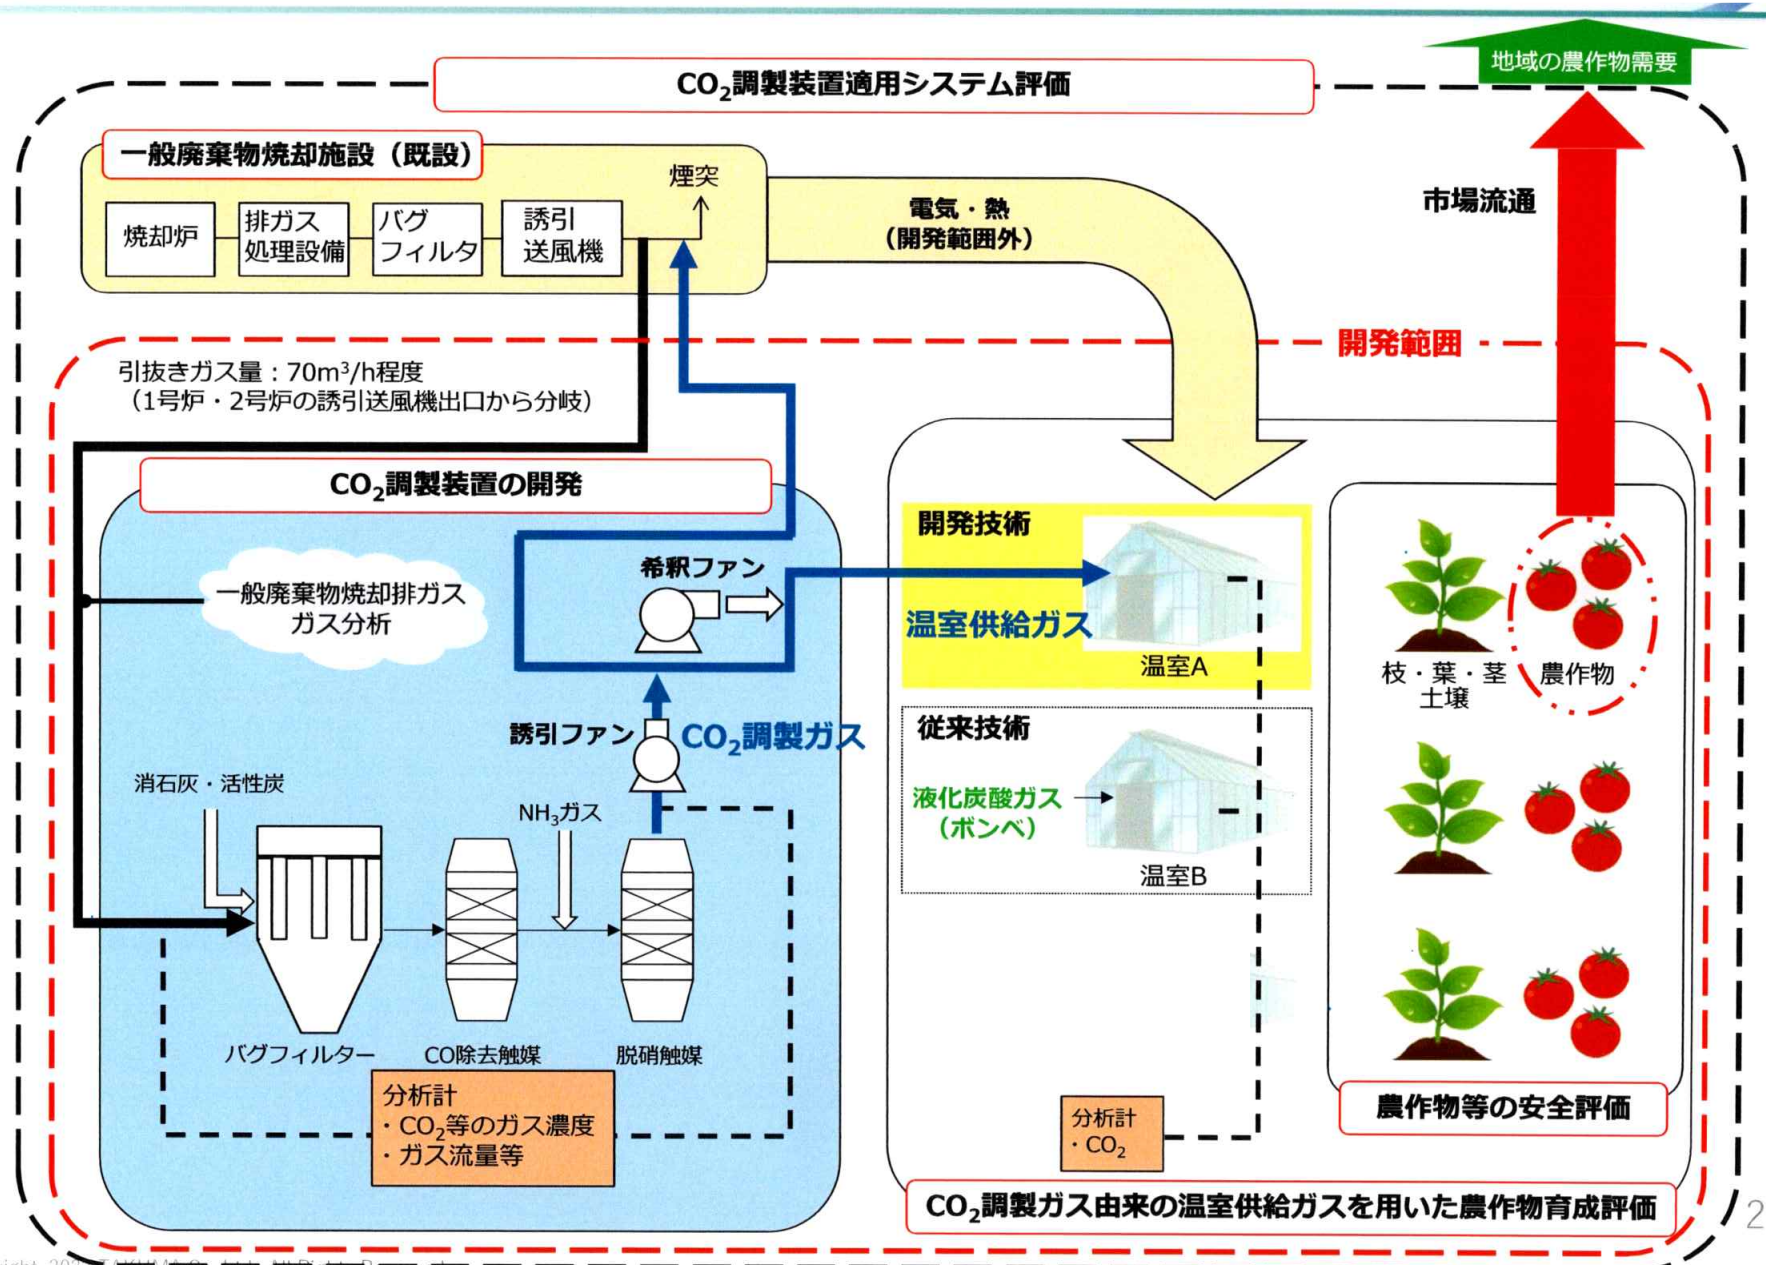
地域の農作物需要

$CO_2$調製装置適用システム評価

一般廃棄物焼却施設（既設）

焼却炉

排ガス処理設備

バグフィルタ

誘引送風機

煙突

電気・熱
（開発範囲外）

市場流通

開発範囲

引抜きガス量：70m³/h程度
（1号炉・2号炉の誘引送風機出口から分岐）

$CO_2$調製装置の開発

一般廃棄物焼却排ガス
ガス分析

希釈ファン

誘引ファン

$CO_2$調製ガス

消石灰・活性炭

$NH_3$ガス

バグフィルター

CO除去触媒

脱硝触媒

分析計
・$CO_2$等のガス濃度
・ガス流量等

開発技術

温室供給ガス

温室A

従来技術

液化炭酸ガス
（ボンベ）

温室B

分析計
・$CO_2$

枝・葉・茎
土壌

農作物

農作物等の安全評価

$CO_2$調製ガス由来の温室供給ガスを用いた農作物育成評価

2